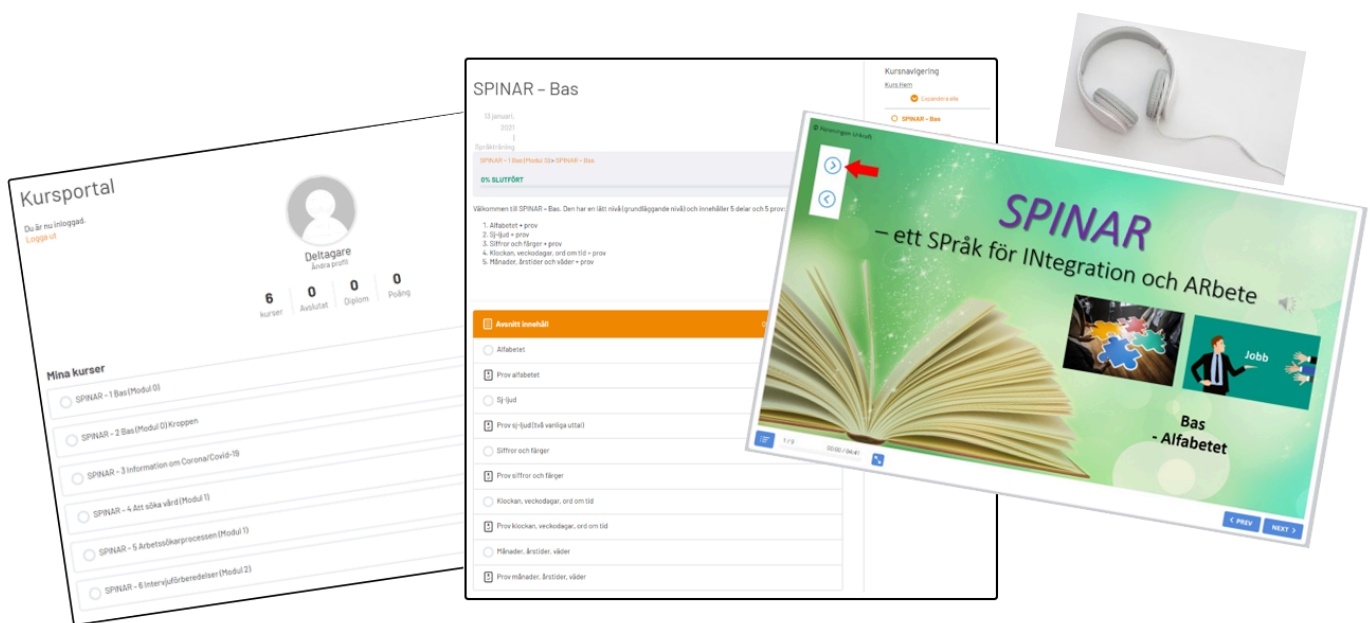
Kursportal

Du är nu inloggad.
Logga ut

Deltagare
Ändra profil

6 kurser
0 Avslutat
0 Diplom
0 Poäng

Mina kurser

SPINAR - 1 Bas (Modul 0)
SPINAR - 2 Bas (Modul 0) Kroppen
SPINAR - 3 Information om Corona/Covid-19
SPINAR - 4 Att söka vård (Modul 1)
SPINAR - 5 Arbetssökarprocessen (Modul 1)
SPINAR - 6 Intervjuförberedelser (Modul 2)

SPINAR – Bas

13 januari, 2021
Språkträning

SPINAR - 1 Bas (Modul 0) » SPINAR – Bas

0% SLUTFÖRT

Välkommen till SPINAR – Bas. Den har en lätt nivå (grundläggande nivå) och innehåller 5 delar och 5 prov

1. Alfabetet + prov
2. Sj-ljud + prov
3. Siffror och färger + prov
4. Klockan, veckodagar, ord om tid + prov
5. Månader, årstider och väder + prov

Avsnitt innehåll

Alfabetet
Prov alfabetet
Sj-ljud
Prov sj-ljud (två vanliga uttal)
Siffror och färger
Prov siffror och färger
Klockan, veckodagar, ord om tid
Prov klockan, veckodagar, ord om tid
Månader, årstider, väder
Prov månader, årstider, väder

Kursnavigering
Kurs hem
Expandera alla
SPINAR – Bas

© Föreningen Unkraft

SPINAR
– ett SPråk för INtegration och ARbete

Jobb

Bas
- Alfabetet

1 / 9
00:00 / 04:41

PREV
NEXT